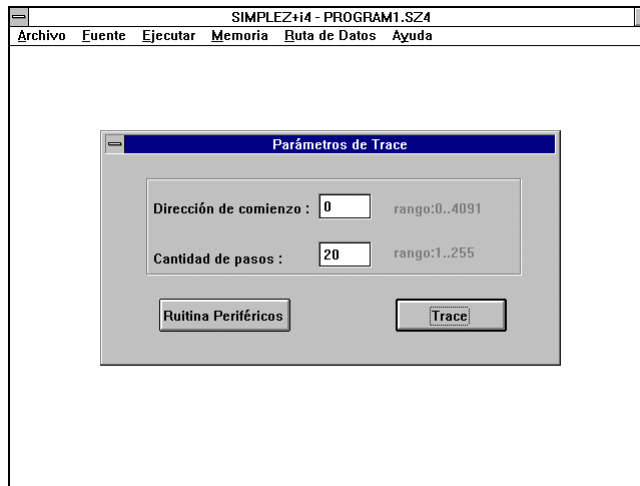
SIMPLEZ+i4 - PROGRAM1.SZ4

Archivo Fuente Ejecutar Memoria Ruta de Datos Ayuda

Parámetros de Trace

Dirección de comienzo : 0 rango:0..4091

Cantidad de pasos : 20 rango:1..255

Ruitina Periféricos

Trace